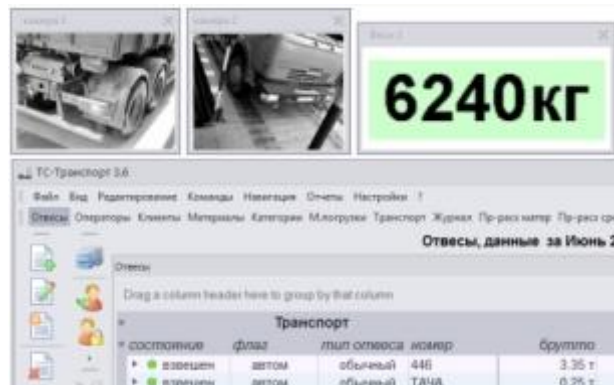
Камера 1
Камера 2
Весы 1
6240кг
ТС-Транспорт 3.6
Файл Вид Редактирование Команды Навигация Отчеты Настройки ?
Отвесы Операторы Клиенты Материалы Категории М.погрузки Транспорт Журнал Пр-расх матер Пр-расх ср
Отвесы, данные за Июнь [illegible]
Отвесы
Drag a column header here to group by that column
Транспорт
состояние флаг тип отвеса номер брутто
взвешен автом обычный 446 3.35 т
взвешен автом обычный ТАЧА 0.25 т